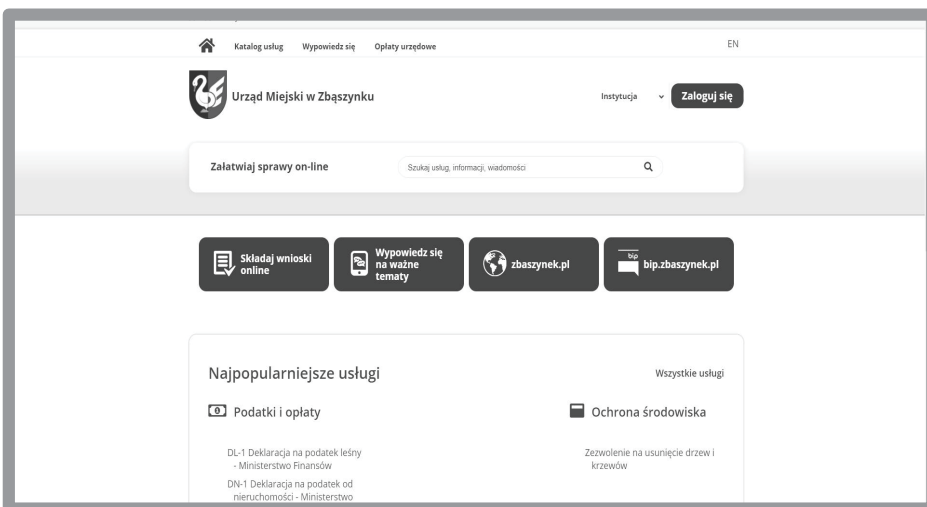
Katalog usług Wypowiedz się Opłaty urzędowe

EN

Urząd Miejski w Zbąszynku

Instytucja

Zaloguj się

Załatwiaj sprawy on-line

Szukaj usług, informacji, wiadomości

Składaj wnioski online

Wypowiedz się na ważne tematy

zbaszynek.pl

bip

bip.zbaszynek.pl

Najpopularniejsze usługi

Wszystkie usługi

Podatki i opłaty

DL-1 Deklaracja na podatek leśny - Ministerstwo Finansów

DN-1 Deklaracja na podatek od nieruchomości - Ministerstwo

Ochrona środowiska

Zezwolenie na usunięcie drzew i krzewów